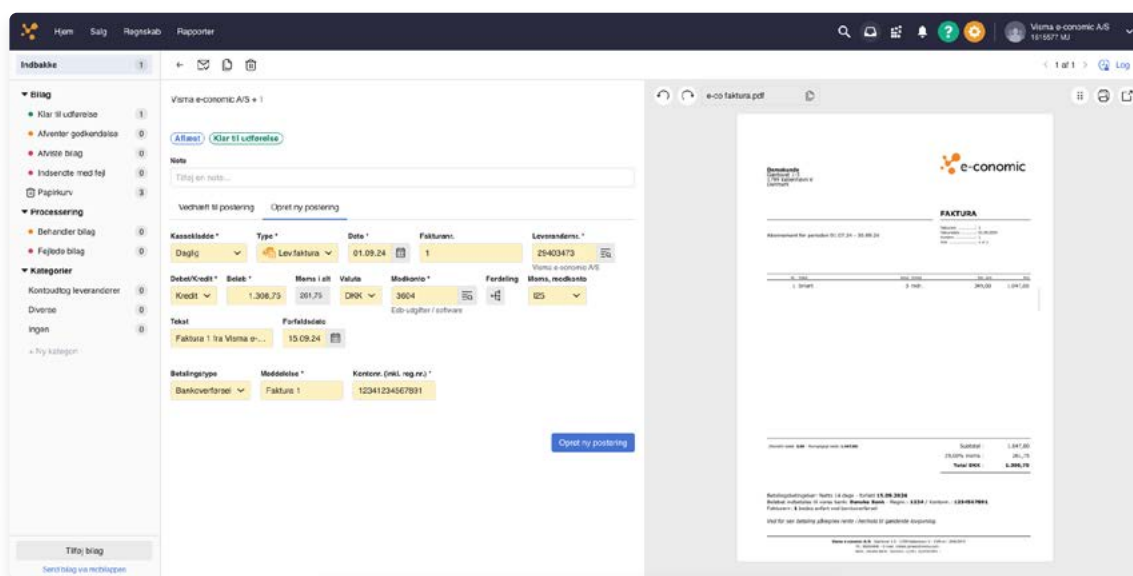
Hjem Salg Regnskab Rapporter

Visma e-conomic A/S
1616577 MJ

Indbakke 1

▾ Bilag
Klar til udførelse 1
Afventer godkendelse 0
Afviste bilag 0
Indsendte med fejl 0
Papirkurv 3
▾ Processering
Behandler bilag 0
Fejlede bilag 0
▾ Kategorier
Kontoudtog leverandører 0
Diverse 0
Ingen 0
+ Ny kategori

Tilføj bilag
Send bilag via mobilappen

Visma e-conomic A/S • 1

Afløst Klar til udførelse

Note
Tilføj en note...

Vedhæft til postering Opret ny postering

| Kassekladde * | Type * | Dato * | Fakturanr. | Leverandørnr. * |
|---|---|---|---|---|
| Daglig | Lev.faktura | 01.09.24 | 1 | 25403473 |

Visma e-conomic A/S

| Debet/Kredit * | Beløb * | Moms i alt | Valuta | Modkonto * | Fordeling | Moms, modkonto |
|---|---|---|---|---|---|---|
| Kredit | 1.308,75 | 261,75 | DKK | 3604 | | I25 |

Edb-udgifter / software

Tekst
Faktura 1 fra Visma e-...
Forfaldsdato
15.09.24

Betalingstype
Bankoverførsel
Meddelelse *
Faktura 1
Kontonr. (inkl. reg.nr.) *
12341234567891

Opret ny postering

1 af 1 Log

e-co faktura.pdf

e-conomic

FAKTURA

1 Smart 3 mdr. 349,00 1.047,00

Subtotal 1.047,00
25,00% moms 261,75
Total DKK 1.308,75

Betalingsbetingelser: Netto 14 dage - forfald 15.09.2024
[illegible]